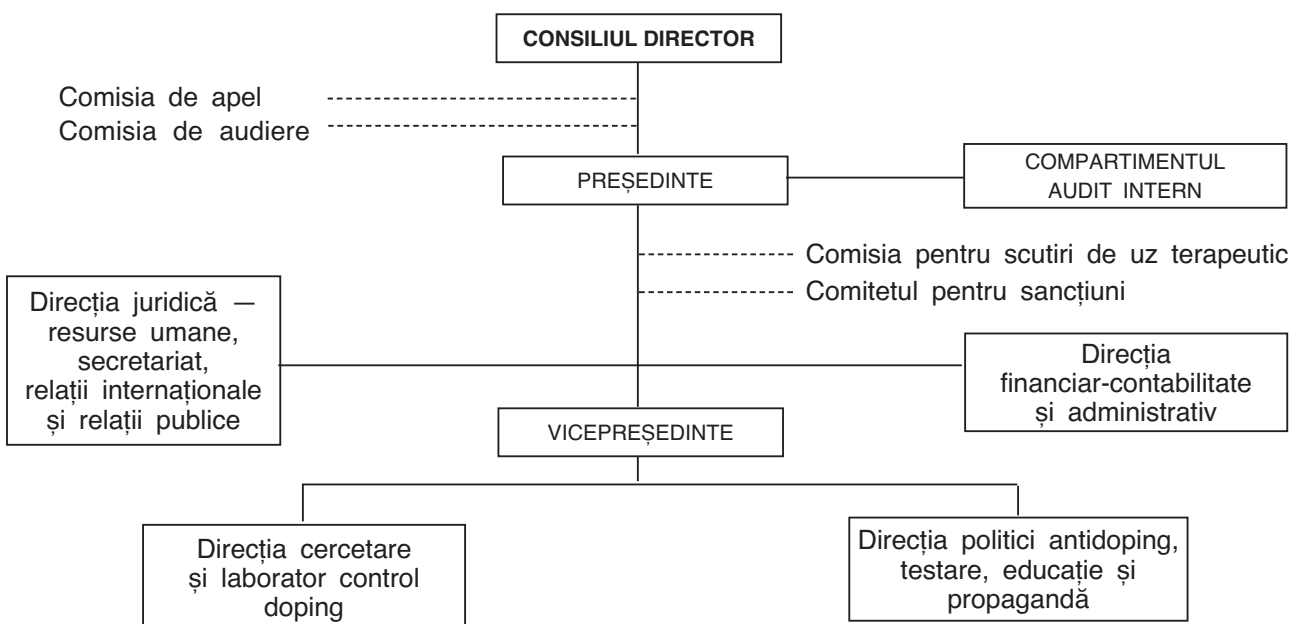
CONSILIUL DIRECTOR

Comisia de apel

Comisia de audiere

PREȘEDINTE

COMPARTIMENTUL AUDIT INTERN

Comisia pentru scutiri de uz terapeutic

Comitetul pentru sancțiuni

Direcția juridică — resurse umane, secretariat, relații internaționale și relații publice

Direcția financiar-contabilitate și administrativ

VICEPREȘEDINTE

Direcția cercetare și laborator control doping

Direcția politici antidoping, testare, educație și propagandă